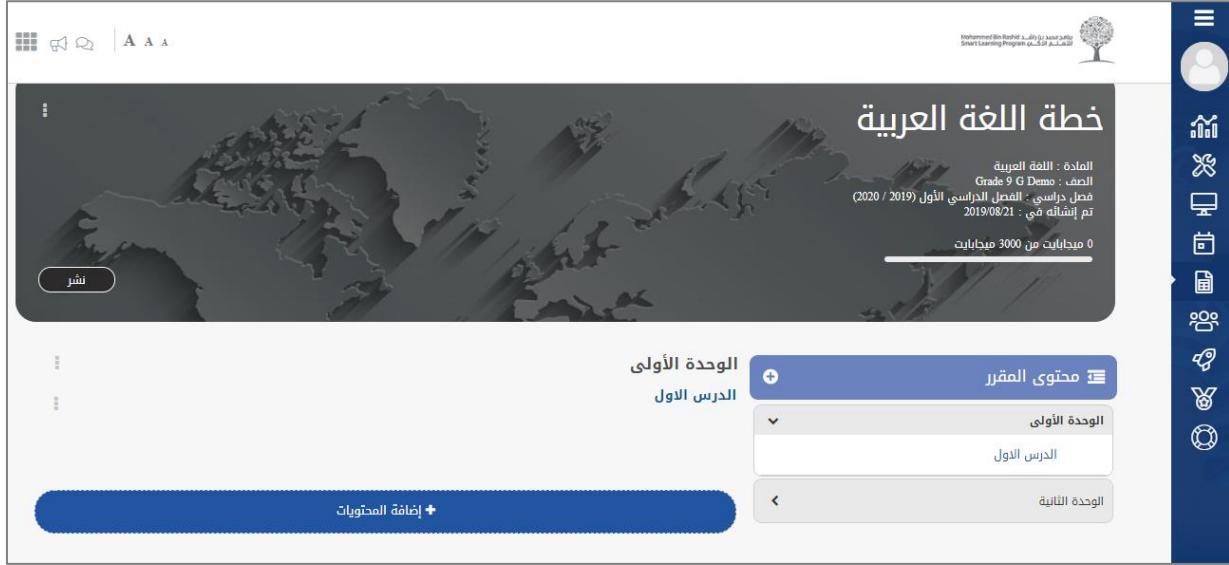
A A A

Mohammed Bin Rashid Smart Learning Program
برنامج محمد بن راشد للتعلم الذكي

خطة اللغة العربية

المادة : اللغة العربية
الصف : Grade 9 G Demo
فصل دراسي : الفصل الدراسي الأول (2019 / 2020)
تم إنشائه في : 2019/08/21

0 ميجابايت من 3000 ميجابايت

نشر

الوحدة الأولى
الدرس الاول

محتوى المقرر

الوحدة الأولى
الدرس الاول

الوحدة الثانية

إضافة المحتويات